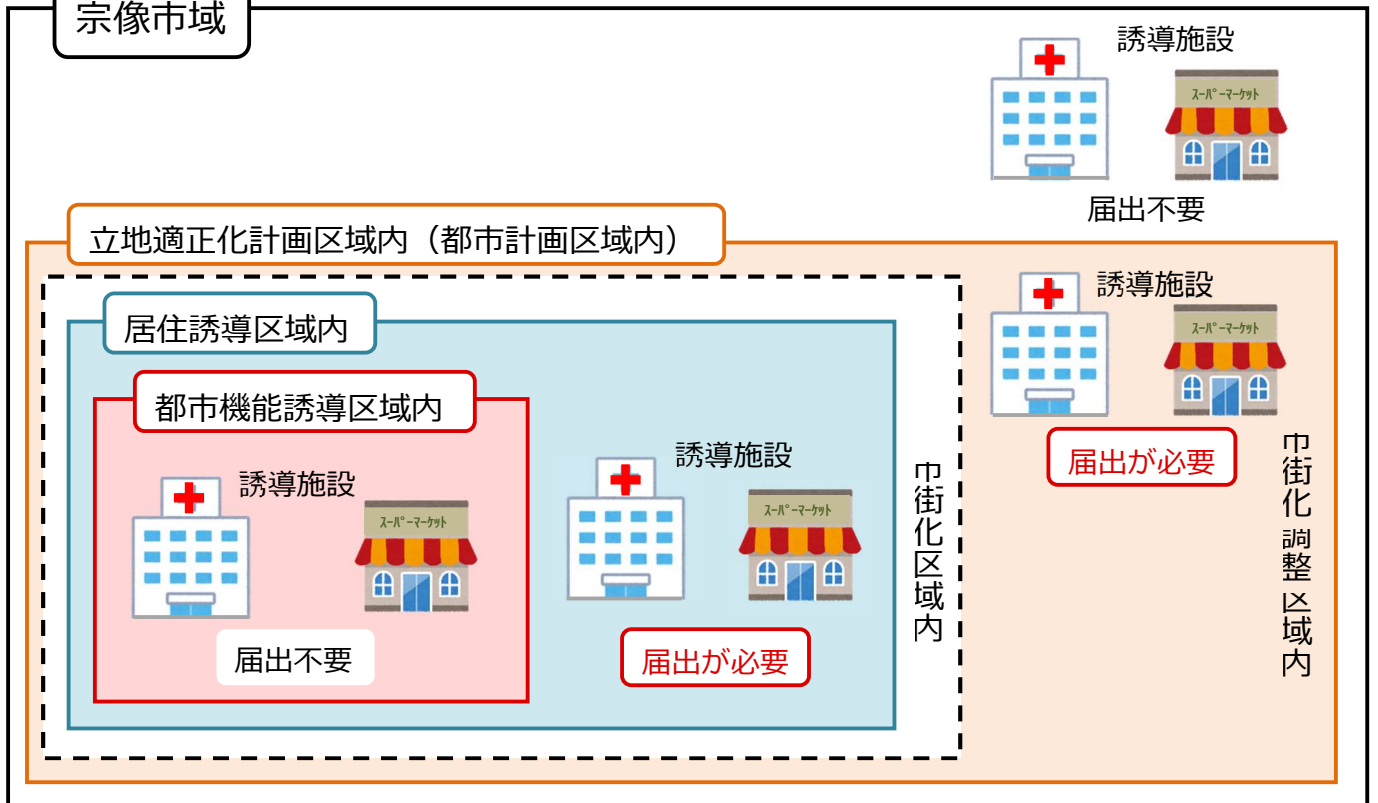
宗像市域

誘導施設

スーパーマーケット

届出不要

立地適正化計画区域内（都市計画区域内）

居住誘導区域内

都市機能誘導区域内

誘導施設

スーパーマーケット

届出不要

誘導施設

スーパーマーケット

届出が必要

市街化区域内

誘導施設

スーパーマーケット

届出が必要

市街化調整区域内